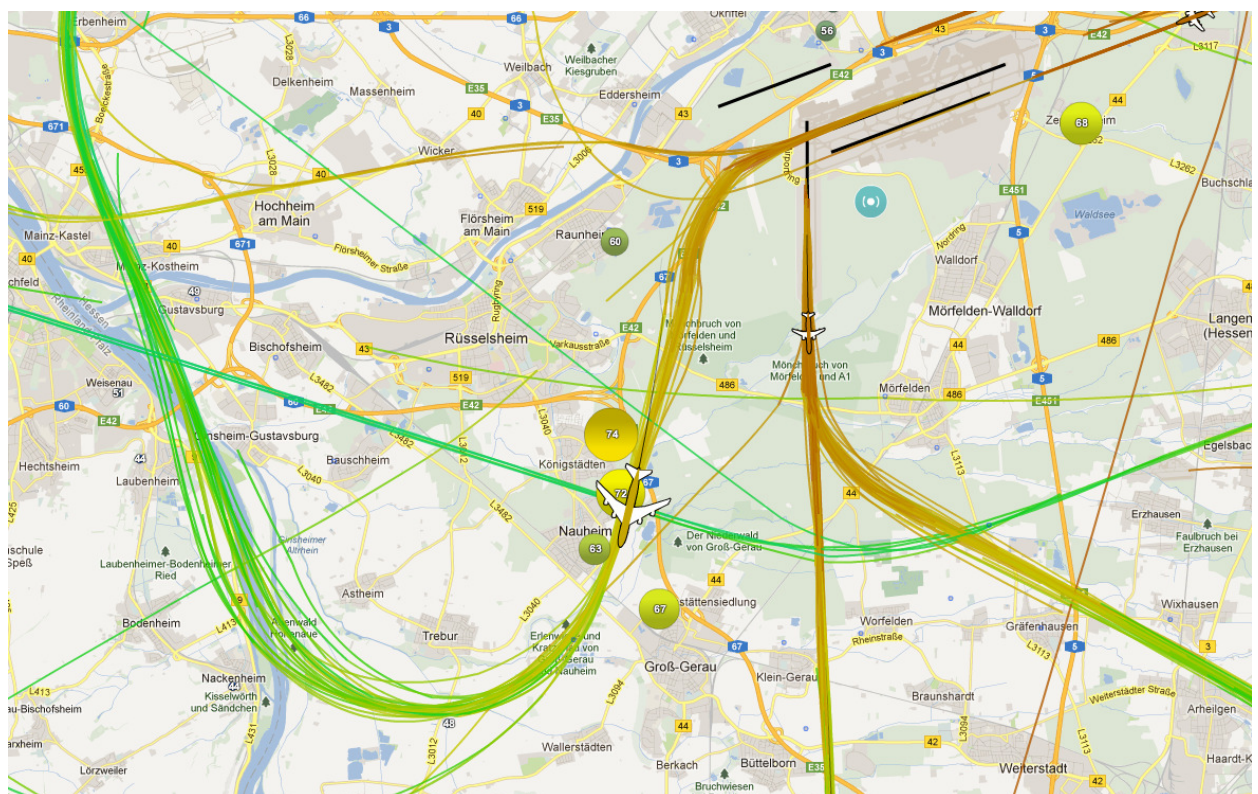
Erbenheim
66
66
3
Okriftel
56
43
3
E42
L3117
Delkenheim
Weilbacher Kiesgruben
Weilbach
E42
Massenheim
E35
3
671
40
E35
Eddersheim
43
44
68
Zeppelinheim
L3262
Buchschlag
Wicker
3
L3028
40
E451
Hochheim am Main
Flörsheim am Main
519
Raunheim
60
Waldsee
5
Mainz-Kastel
40
671
Flörsheimer Straße
Walldorf
Mainz-Kostheim
67
Gustavsburg
Mönchbruch von Mörfelden und Rüsselsheim
E42
Mörfelden-Walldorf
Langen (Hessen)
Bischofsheim
43
Rüsselsheim
Verkaustraße
44
486
Weisenau
519
Mönchbruch von Mörfelden und A1
486
Mörfelden
486
5
60
L3482
E42
E451
E42
Ginsheim-Gustavsburg
74
Egelsbach
Hechtsheim
44
Bauschheim
Königstädten
72
67
44
Laubenheim
L3040
L3482
Erzhausen
Nauheim
Der Niederwald von Groß-Gerau
Faulbruch bei Erzhausen
63
Laubenheimer-Bodenheimer Ried
Ginsheimer Altrhein
44
Astheim
67
Bodenheim
L413
9
Trebur
Stättensiedlung
Worfelden
Gräfenhausen
Wixhausen
L3040
Erlenwald und Kratzwald von Groß-Gerau und Nauheim
Rheinstraße
L3113
5
3
Nackenheim
Kisselwörth und Sändchen
Groß-Gerau
67
Klein-Gerau
L413
Braunshardt
Weiterstädter Straße
Arheilgen
Bischofsheim
L3094
48
44
L3094
L3113
42
Wallerstädten
L3012
L431
Lörzweiler
Berkach
Büttelborn
E35
Weiterstadt
42
Hardt-K
Bruchwiesen